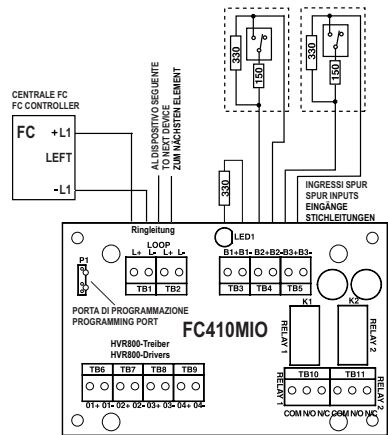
CENTRALE FC
FC CONTROLLER

FC
+L1
LEFT
-L1

AL DISPOSITIVO SEGUENTE
TO NEXT DEVICE
ZUM NÄCHSTEN ELEMENT

330
150
330
150
330

INGRESSI SPUR
SPUR INPUTS
EINGÄNGE
STICHLEITUNGEN

Ringleitung
LOOP
L+ L- L+ L-
TB1 TB2

LED1
B1+B1- B2+B2- B3+B3-
TB3 TB4 TB5

P1
PORTA DI PROGRAMMAZIONE
PROGRAMMING PORT

K1 K2
RELAY 1
RELAY 2

FC410MIO

HVR800-Treiber
HVR800-Drivers
TB6 TB7 TB8 TB9
01+ 01- 02+ 02- 03+ 03- 04+ 04-

RELAY 1 TB10 TB11 RELAY 2
COM N/O N/C COM N/O N/C